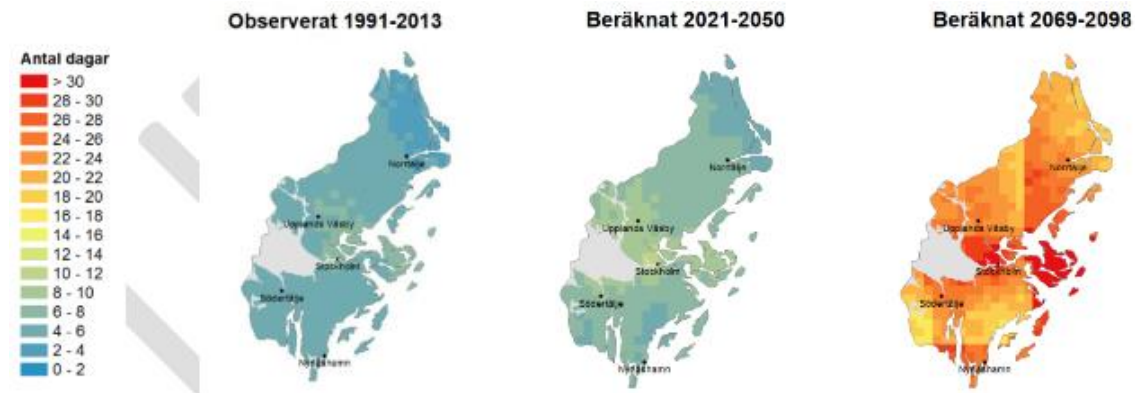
Observerat 1991-2013

Beräknat 2021-2050

Beräknat 2069-2098

Antal dagar
> 30
28 - 30
26 - 28
24 - 26
22 - 24
20 - 22
18 - 20
16 - 18
14 - 16
12 - 14
10 - 12
8 - 10
6 - 8
4 - 6
2 - 4
0 - 2

Norrtälje
Upplands Väsby
Stockholm
Södertälje
Nynäshamn

Norrtälje
Upplands Väsby
Stockholm
Södertälje
Nynäshamn

Norrtälje
Upplands Väsby
Stockholm
Södertälje
Nynäshamn